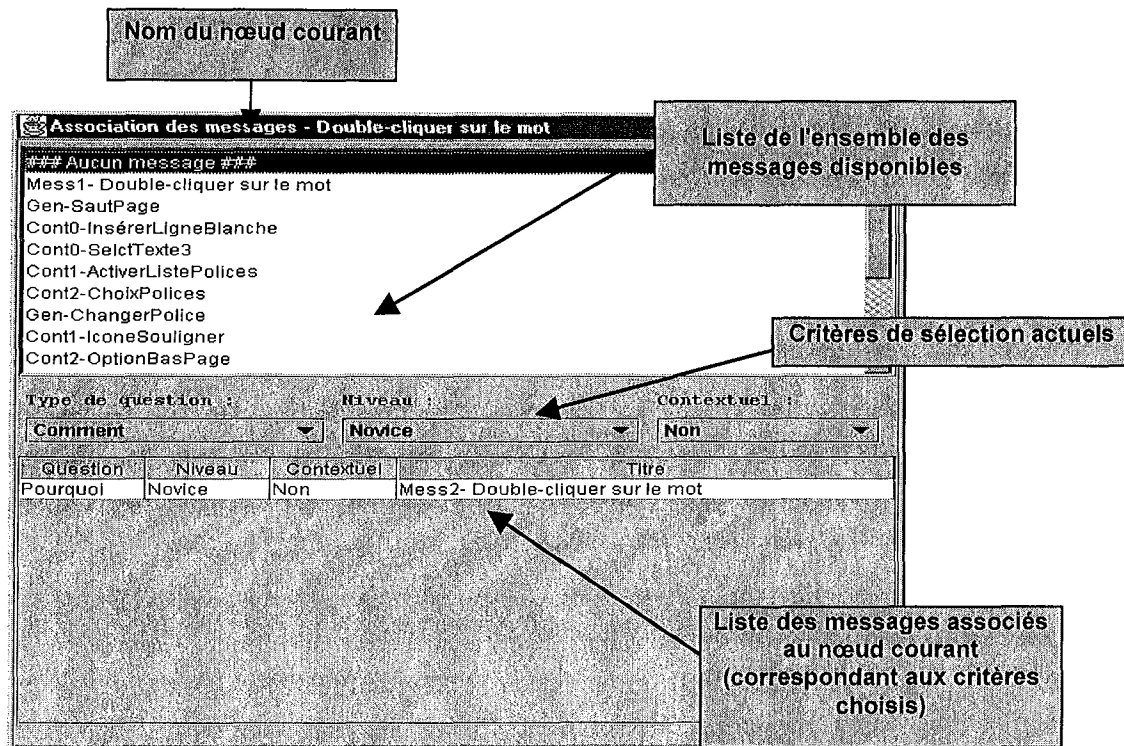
Nom du nœud courant

Association des messages - Double-cliquer sur le mot

Liste de l'ensemble des messages disponibles

### Aucun message ###
Mess1- Double-cliquer sur le mot
Gen-SautPage
Cont0-InsérerLigneBlanche
Cont0-SelctTexte3
Cont1-ActiverListePolices
Cont2-ChoixPolices
Gen-ChangerPolice
Cont1-IconeSouligner
Cont2-OptionBasPage

Critères de sélection actuels

Type de question : Comment
Niveau : Novice
Contextuel : Non

| Question | Niveau | Contextuel | Titre |
|---|---|---|---|
| Pourquoi | Novice | Non | Mess2- Double-cliquer sur le mot |

Liste des messages associés au nœud courant (correspondant aux critères choisis)